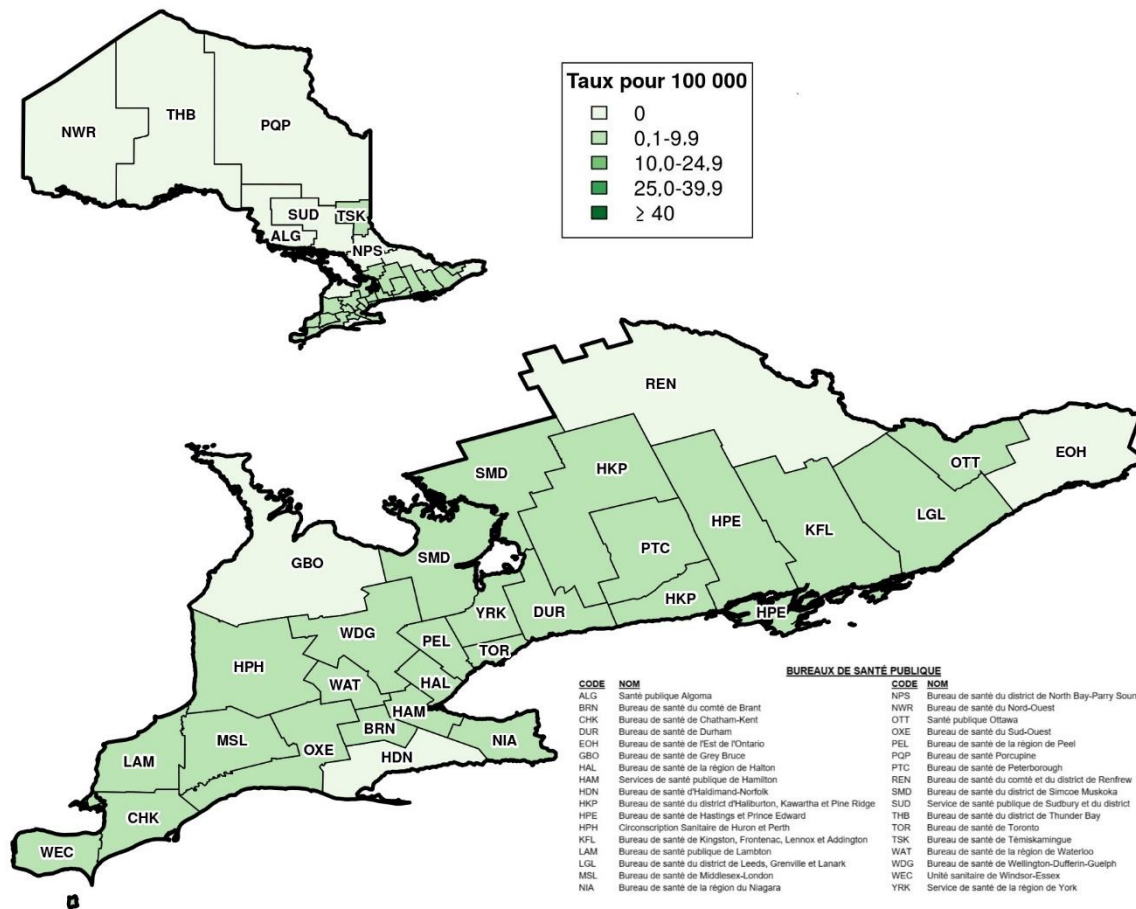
Taux pour 100 000
0
0,1-9,9
10,0-24,9
25,0-39,9
≥ 40

NWR
THB
PQP
SUD
TSK
ALG
NPS

REN
EOH
OTT
SMD
HKP
HPE
KFL
LGL
PTC
GBO
SMD
HKP
HPE
YRK
DUR
WDG
PEL
TOR
HPH
WAT
HAL
HAM
MSL
OXE
BRN
NIA
LAM
HDN
CHK
WEC

BUREAUX DE SANTÉ PUBLIQUE

| CODE | NOM | CODE | NOM |
|---|---|---|---|
| ALG | Santé publique Algoma | NPS | Bureau de santé du district de North Bay-Parry Soun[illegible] |
| BRN | Bureau de santé du comté de Brant | NWR | Bureau de santé du Nord-Ouest |
| CHK | Bureau de santé de Chatham-Kent | OTT | Santé publique Ottawa |
| DUR | Bureau de santé de Durham | OXE | Bureau de santé du Sud-Ouest |
| EOH | Bureau de santé de l'Est de l'Ontario | PEL | Bureau de santé de la région de Peel |
| GBO | Bureau de santé de Grey Bruce | PQP | Bureau de santé Porcupine |
| HAL | Bureau de santé de la région de Halton | PTC | Bureau de santé de Peterborough |
| HAM | Services de santé publique de Hamilton | REN | Bureau de santé du comté et du district de Renfrew |
| HDN | Bureau de santé d'Haldimand-Norfolk | SMD | Bureau de santé du district de Simcoe Muskoka |
| HKP | Bureau de santé du district d'Haliburton, Kawartha et Pine Ridge | SUD | Service de santé publique de Sudbury et du district |
| HPE | Bureau de santé de Hastings et Prince Edward | THB | Bureau de santé du district de Thunder Bay |
| HPH | Circonscription Sanitaire de Huron et Perth | TOR | Bureau de santé de Toronto |
| KFL | Bureau de santé de Kingston, Frontenac, Lennox et Addington | TSK | Bureau de santé de Témiskamingue |
| LAM | Bureau de santé publique de Lambton | WAT | Bureau de santé de la région de Waterloo |
| LGL | Bureau de santé du district de Leeds, Grenville et Lanark | WDG | Bureau de santé de Wellington-Dufferin-Guelph |
| MSL | Bureau de santé de Middlesex-London | WEC | Unité sanitaire de Windsor-Essex |
| NIA | Bureau de santé de la région du Niagara | YRK | Service de santé de la région de York |